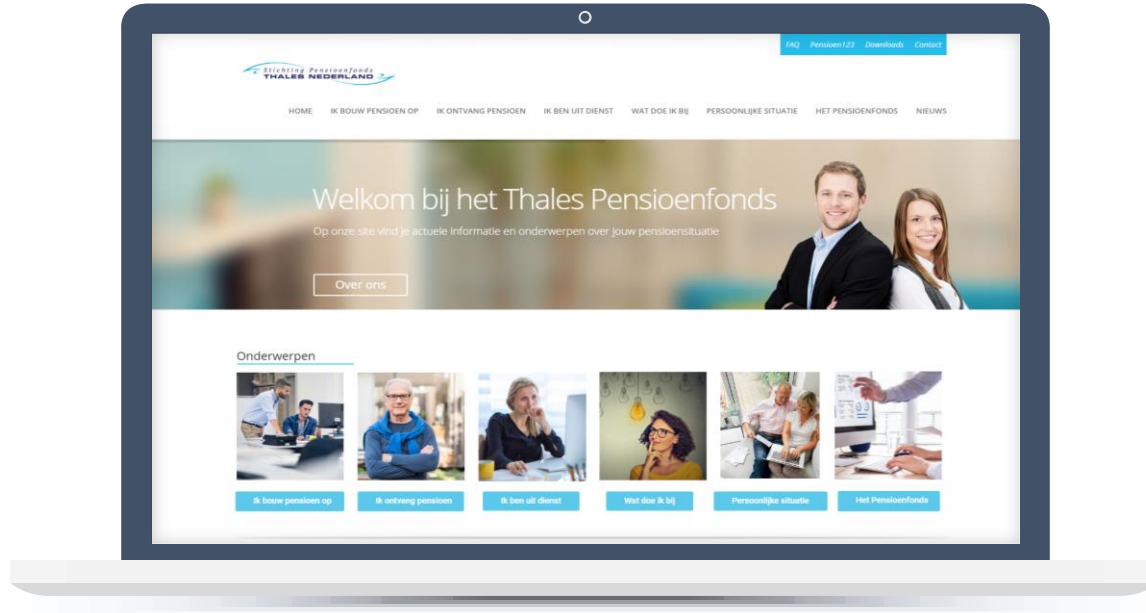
FAQ Pensioen123 Downloads Contact

Stichting Pensioenfonds
THALES NEDERLAND

HOME IK BOUW PENSIOEN OP IK ONTVANG PENSIOEN IK BEN UIT DIENST WAT DOE IK BIJ PERSOONLIJKE SITUATIE HET PENSIOENFONDS NIEUWS

Welkom bij het Thales Pensioenfonds

Op onze site vind je actuele informatie en onderwerpen over jouw pensioensituatie

Over ons

Onderwerpen

Ik bouw pensioen op

Ik ontvang pensioen

Ik ben uit dienst

Wat doe ik bij

Persoonlijke situatie

Het Pensioenfonds